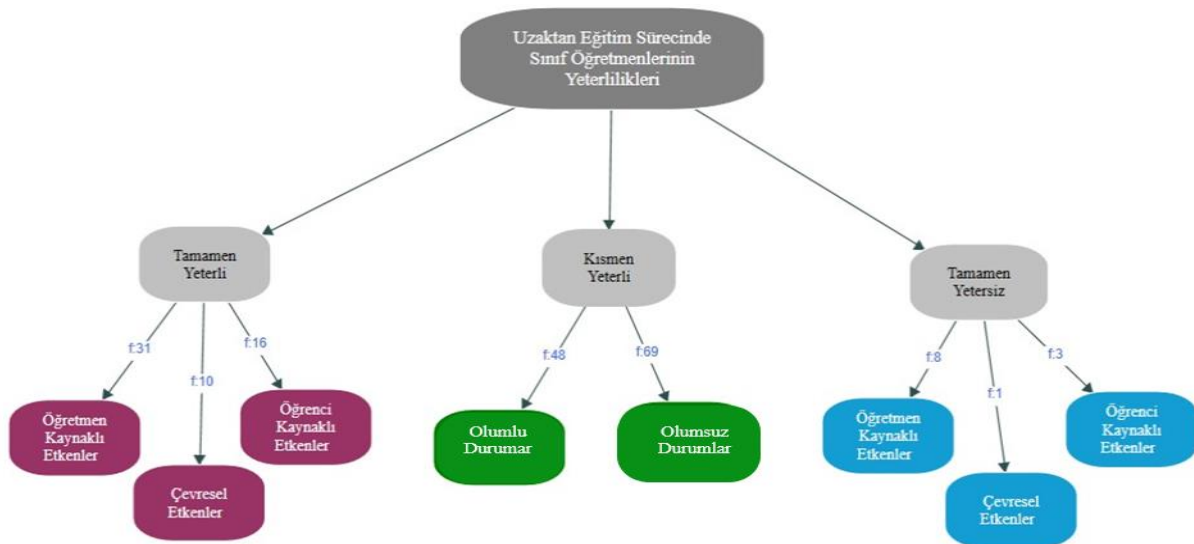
Uzaktan Eğitim Sürecinde Sınıf Öğretmenlerinin Yeterlilikleri

Tamamen Yeterli

f:31

Öğretmen Kaynaklı Etkenler

f:10

Çevresel Etkenler

f:16

Öğrenci Kaynaklı Etkenler

Kısmen Yeterli

f:48

Olumlu Durumar

f:69

Olumsuz Durumlar

Tamamen Yetersiz

f:8

Öğretmen Kaynaklı Etkenler

f:1

Çevresel Etkenler

f:3

Öğrenci Kaynaklı Etkenler